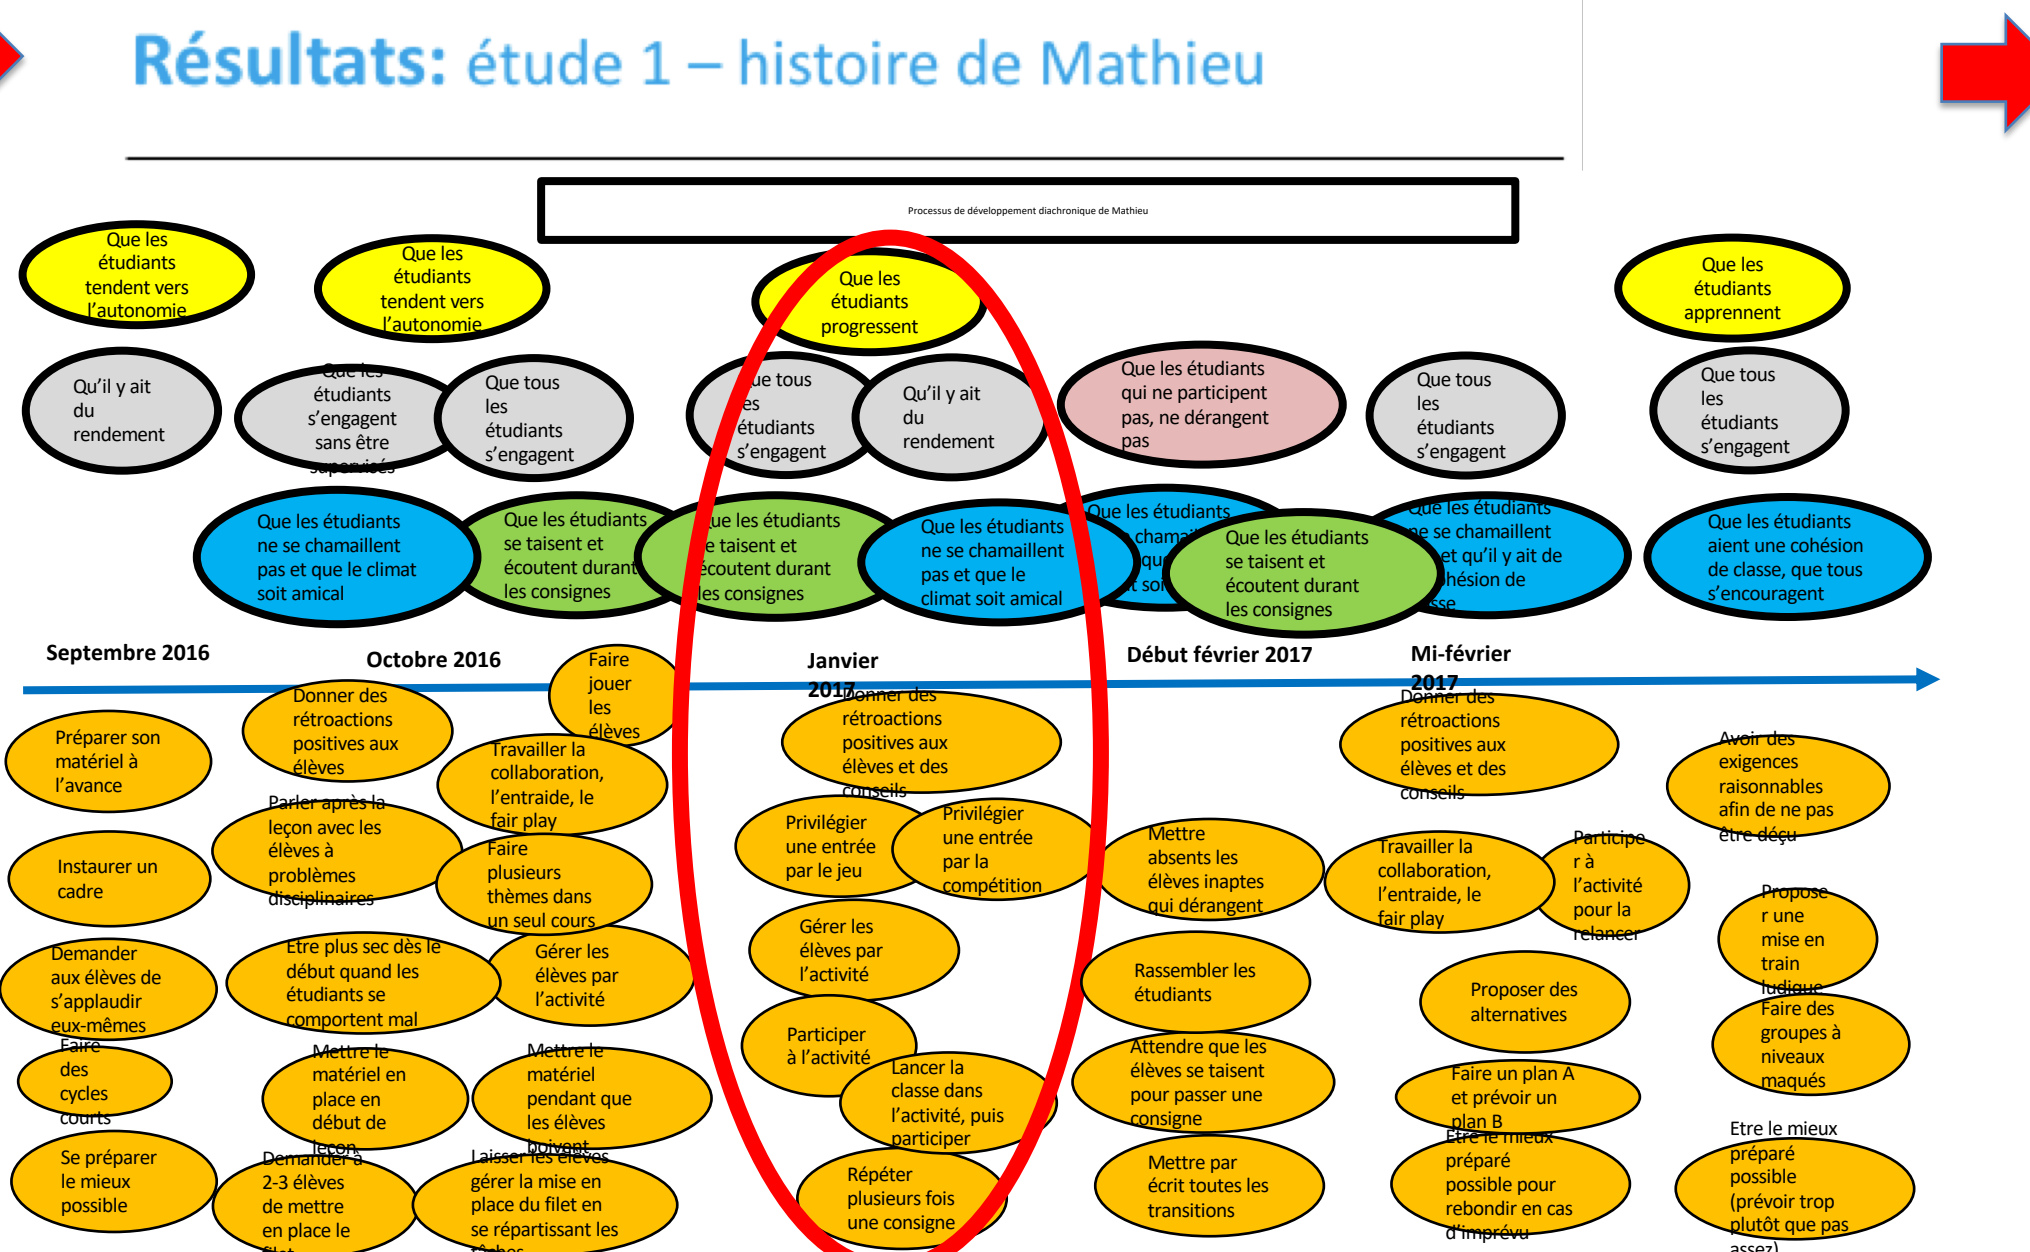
Résultats: étude 1 – histoire de Mathieu

Processus de développement diachronique de Mathieu

Que les étudiants tendent vers l'autonomie

Que les étudiants tendent vers l'autonomie

Que les étudiants progressent

Que les étudiants apprennent

Qu'il y ait du rendement

Que les étudiants s'engagent sans être supervisés

Que tous les étudiants s'engagent

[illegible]ue tous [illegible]es étudiants s'engagent

Qu'il y ait du rendement

Que les étudiants qui ne participent pas, ne dérangent pas

Que tous les étudiants s'engagent

Que tous les étudiants s'engagent

Que les étudiants ne se chamaillent pas et que le climat soit amical

Que les étudiants se taisent et écoutent durant les consignes

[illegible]ue les étudiants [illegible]e taisent et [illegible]coutent durant les consignes

Que les étudiants ne se chamaillent pas et que le climat soit amical

Que les étudiants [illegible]

Que les étudiants se taisent et écoutent durant les consignes

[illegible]ue les étudiants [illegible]e se chamaillent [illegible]et qu'il y ait de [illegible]hésion de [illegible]sse

Que les étudiants aient une cohésion de classe, que tous s'encouragent

Septembre 2016

Octobre 2016

Janvier 2017

Début février 2017

Mi-février 2017

Préparer son matériel à l'avance

Instaurer un cadre

Demander aux élèves de s'applaudir eux-mêmes

Faire des cycles courts

Se préparer le mieux possible

Donner des rétroactions positives aux élèves

Parler après la leçon avec les élèves à problèmes disciplinaires

Etre plus sec dès le début quand les étudiants se comportent mal

Mettre le matériel en place en début de leçon

Demander à 2-3 élèves de mettre en place le filet

Faire jouer les élèves

Travailler la collaboration, l'entraide, le fair play

Faire plusieurs thèmes dans un seul cours

Gérer les élèves par l'activité

Mettre le matériel pendant que les élèves boivent

Laisser les élèves gérer la mise en place du filet en se répartissant les tâches

Donner des rétroactions positives aux élèves et des conseils

Privilégier une entrée par le jeu

Privilégier une entrée par la compétition

Gérer les élèves par l'activité

Participer à l'activité

Lancer la classe dans l'activité, puis participer

Répéter plusieurs fois une consigne

Mettre absents les élèves inaptes qui dérangent

Rassembler les étudiants

Attendre que les élèves se taisent pour passer une consigne

Mettre par écrit toutes les transitions

Donner des rétroactions positives aux élèves et des conseils

Travailler la collaboration, l'entraide, le fair play

Participer à l'activité pour la relancer

Proposer des alternatives

Faire un plan A et prévoir un plan B

Etre le mieux préparé possible pour rebondir en cas d'imprévu

Avoir des exigences raisonnables afin de ne pas être déçu

Proposer une mise en train ludique

Faire des groupes à niveaux maqués

Etre le mieux préparé possible (prévoir trop plutôt que pas assez)